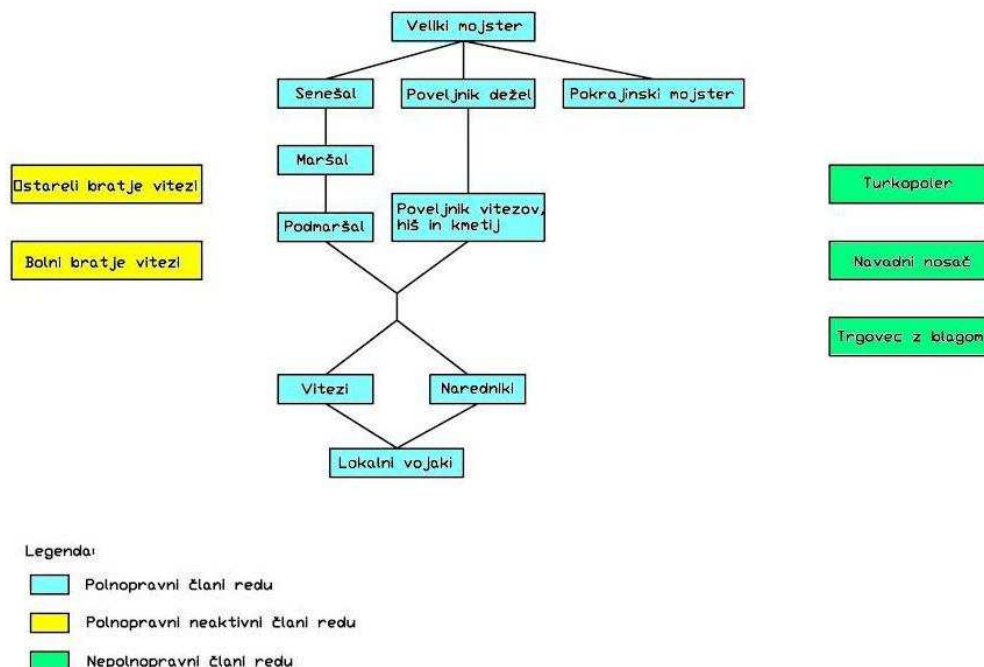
Veliki mojster

Senešal

Poveljnik dežel

Pokrajinski mojster

Maršal

Podmaršal

Poveljnik vitezov, hiš in kmetij

Vitezi

Naredniki

Lokalni vojaki

Ostareli bratje vitezi

Bolni bratje vitezi

Turkopoler

Navadni nosač

Trgovec z blagom

Legenda:

Polnopravni člani redu

Polnopravni neaktivni člani redu

Nepolnopravni člani redu